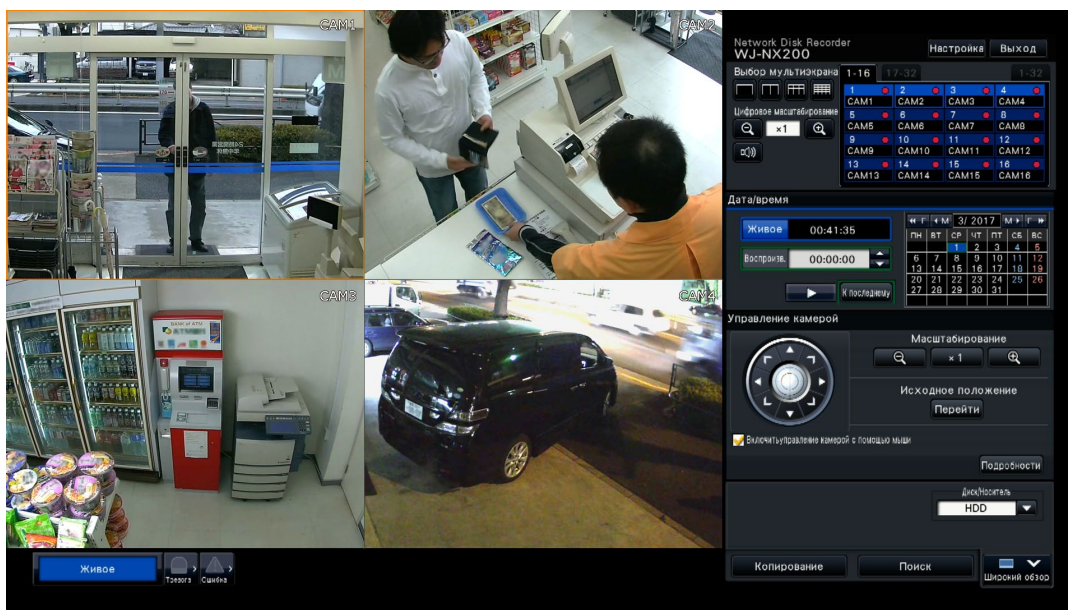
CAM1

CAM2

CAM3

CAM4

Network Disk Recorder
WJ-NX200

Настройка

Выход

Выбор мультиэкрана

1-16

17-32

1-32

Цифровое масштабирование

×1

| 1 CAM1 | 2 CAM2 | 3 CAM3 | 4 CAM4 |
|---|---|---|---|
| 5 CAM5 | 6 CAM6 | 7 CAM7 | 8 CAM8 |
| 9 CAM9 | 10 CAM10 | 11 CAM11 | 12 CAM12 |
| 13 CAM13 | 14 CAM14 | 15 CAM15 | 16 CAM16 |

Дата/время

Живое 00:41:35

Воспроизв. 00:00:00

К последнему

3/ 2017

| ПН | ВТ | СР | ЧТ | ПТ | СБ | ВС |
|---|---|---|---|---|---|---|
| | | 1 | 2 | 3 | 4 | 5 |
| 6 | 7 | 8 | 9 | 10 | 11 | 12 |
| 13 | 14 | 15 | 16 | 17 | 18 | 19 |
| 20 | 21 | 22 | 23 | 24 | 25 | 26 |
| 27 | 28 | 29 | 30 | 31 | | |

Управление камерой

Масштабирование

×1

Исходное положение

Перейти

Включить управление камерой с помощью мыши

Подробности

Диск/Носитель

HDD

Копирование

Поиск

Широкий обзор

Живое

Тревога

Ошибка